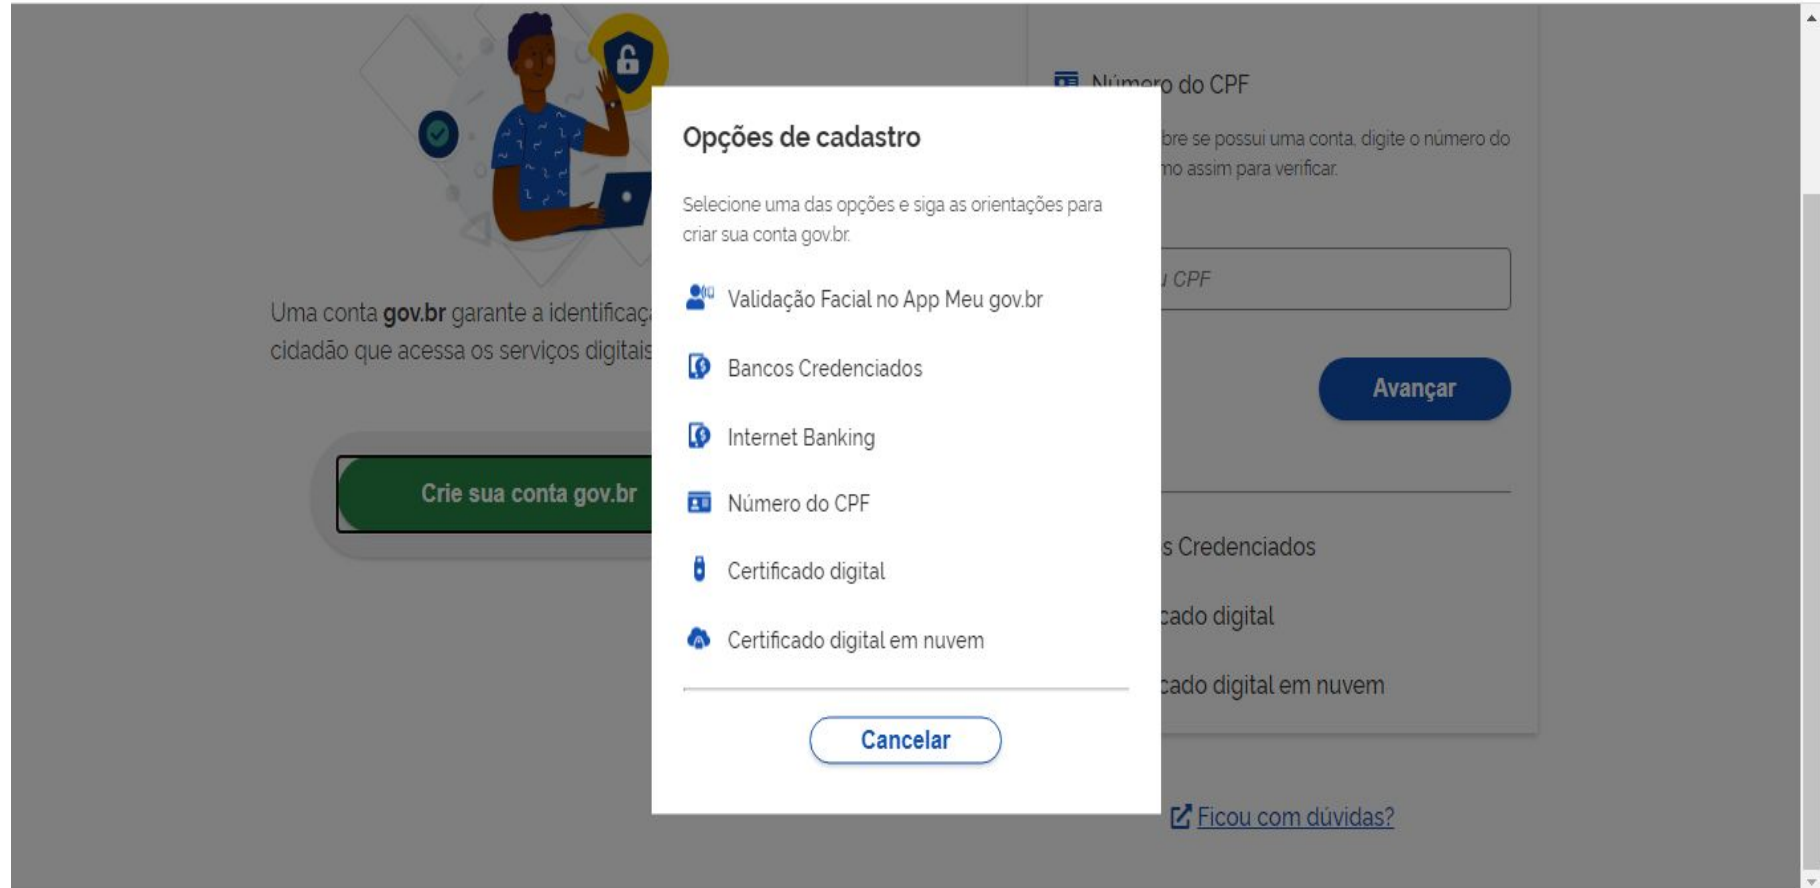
Uma conta gov.br garante a identificaç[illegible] cidadão que acessa os serviços digitais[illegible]

Crie sua conta gov.br

Número do CPF

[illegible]bre se possui uma conta, digite o número do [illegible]mo assim para verificar.

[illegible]u CPF

Avançar

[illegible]s Credenciados

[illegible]cado digital

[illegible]cado digital em nuvem

Ficou com dúvidas?

Opções de cadastro

Selecione uma das opções e siga as orientações para criar sua conta gov.br.

Validação Facial no App Meu gov.br

Bancos Credenciados

Internet Banking

Número do CPF

Certificado digital

Certificado digital em nuvem

Cancelar